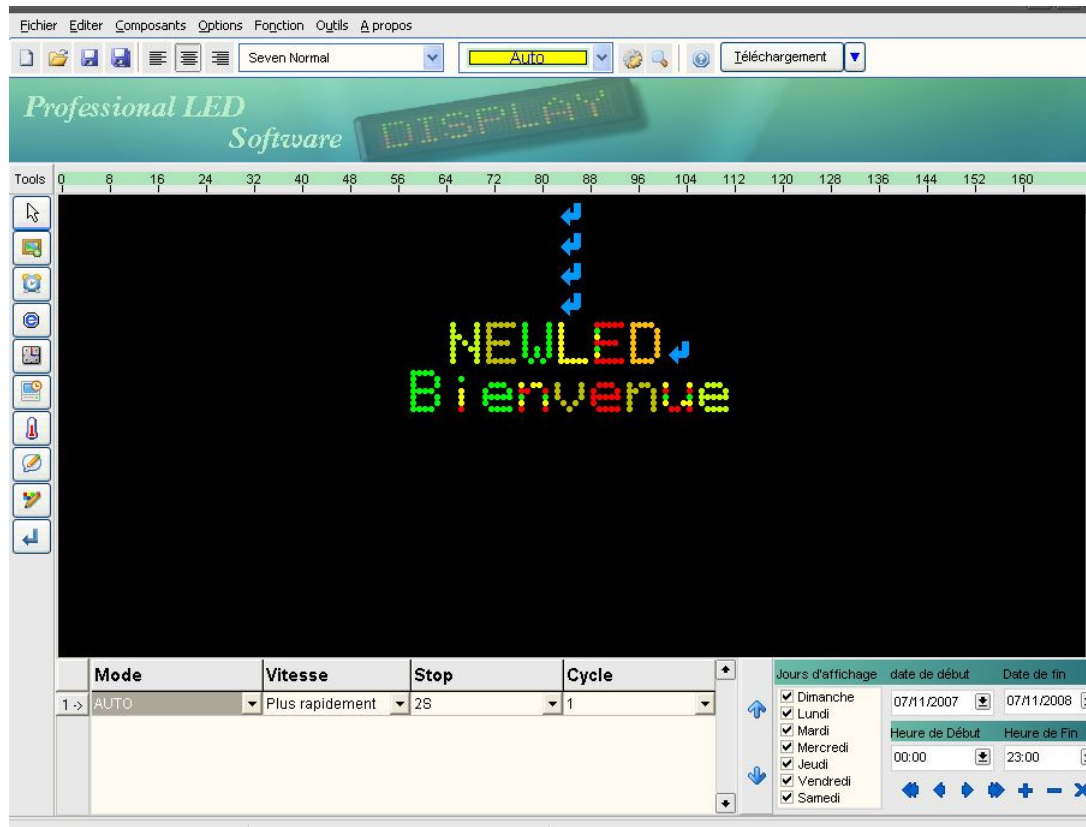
Fichier Editer Composants Options Fonction Outils A propos

Seven Normal
Auto
Téléchargement

Professional LED Software
DISPLAY

Tools 0 8 16 24 32 40 48 56 64 72 80 88 96 104 112 120 128 136 144 152 160

NEWLED
Bienvenue

| | Mode | Vitesse | Stop | Cycle |
|---|---|---|---|---|
| 1-> | AUTO | Plus rapidement | 2S | 1 |

Jours d'affichage
Dimanche
Lundi
Mardi
Mercredi
Jeudi
Vendredi
Samedi

date de début
07/11/2007
Date de fin
07/11/2008
Heure de Début
00:00
Heure de Fin
23:00